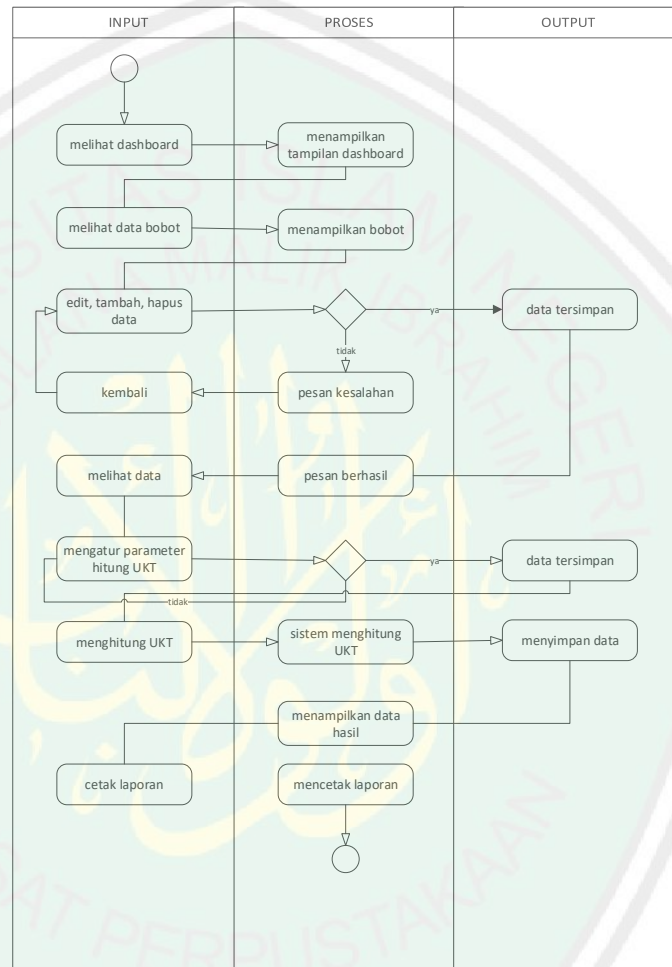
INPUT

PROSES

OUTPUT

melihat dashboard

menampilkan tampilan dashboard

melihat data bobot

menampilkan bobot

edit, tambah, hapus data

ya

data tersimpan

tidak

kembali

pesan kesalahan

melihat data

pesan berhasil

mengatur parameter hitung UKT

ya

data tersimpan

tidak

menghitung UKT

sistem menghitung UKT

menyimpan data

menampilkan data hasil

cetak laporan

mencetak laporan